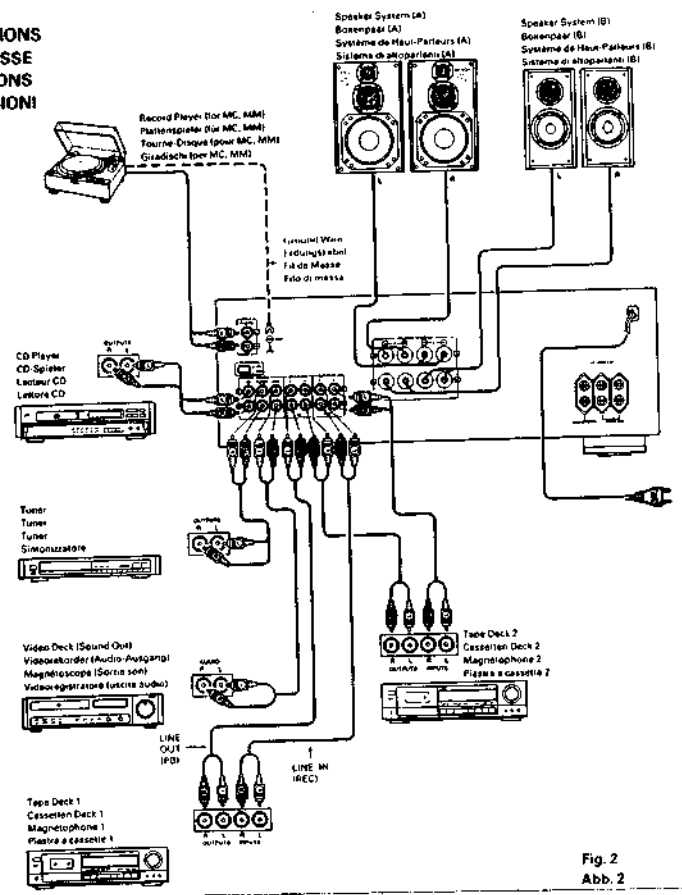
IONS
SSE
ONS
IONI

Speaker System (A)
Boxenpaar (A)
Système de Haut-Parleurs (A)
Sistema di altoparlanti (A)

Speaker System (B)
Boxenpaar (B)
Système de Haut-Parleurs (B)
Sistema di altoparlanti (B)

Record Player (for MC, MM)
Plattenspieler (für MC, MM)
Tourne-Disque (pour MC, MM)
Giradischi (per MC, MM)

Ground Wire
Erdungskabel
Fil de Masse
Filo di massa

CD Player
CD-Spieler
Lecteur CD
Lettore CD

Tuner
Tuner
Tuner
Sintonizzatore

Video Deck (Sound Out)
Videorekorder (Audio-Ausgang)
Magnétoscope (Sortie son)
Videoregistratore (uscita audio)

Tape Deck 2
Cassetten Deck 2
Magnétophone 2
Piastra a cassette 2

LINE OUT (PB)

LINE IN (REC)

Tape Deck 1
Cassetten Deck 1
Magnétophone 1
Piastra a cassette 1

Fig. 2
Abb. 2